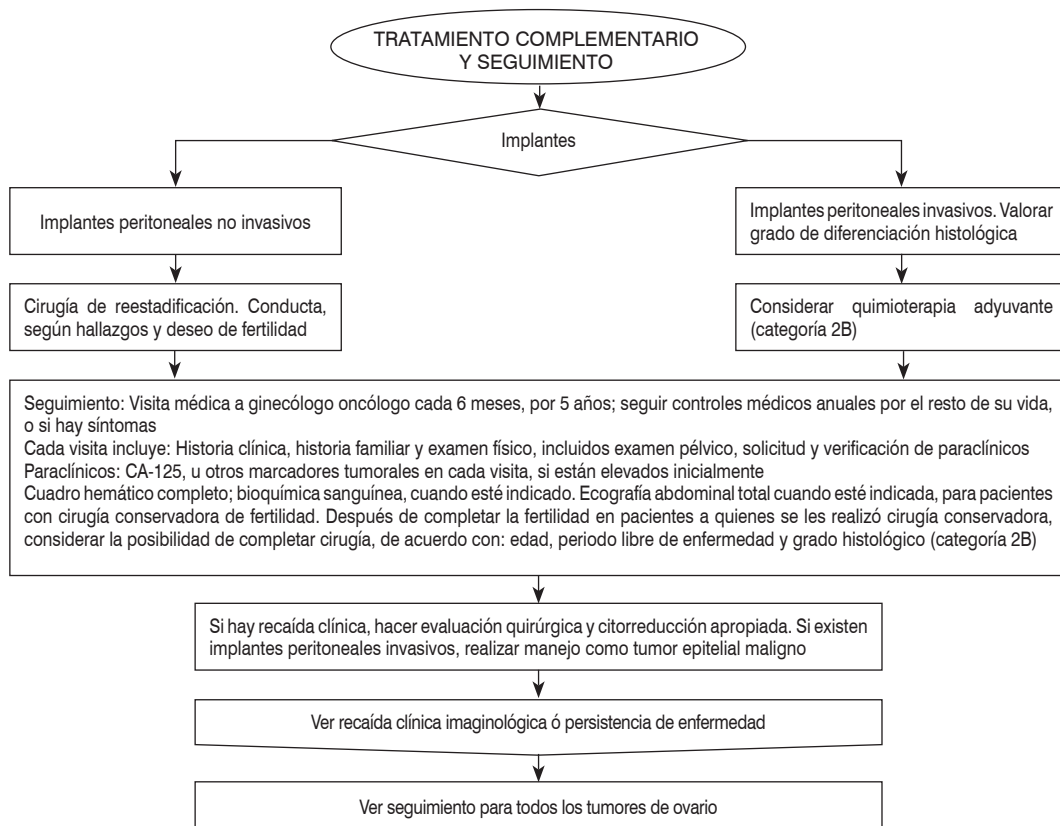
TRATAMIENTO COMPLEMENTARIO Y SEGUIMIENTO

Implantes

Implantes peritoneales no invasivos

Implantes peritoneales invasivos. Valorar grado de diferenciación histológica

Cirugía de reestadificación. Conducta, según hallazgos y deseo de fertilidad

Considerar quimioterapia adyuvante (categoría 2B)

Seguimiento: Visita médica a ginecólogo oncólogo cada 6 meses, por 5 años; seguir controles médicos anuales por el resto de su vida, o si hay síntomas
Cada visita incluye: Historia clínica, historia familiar y examen físico, incluidos examen pélvico, solicitud y verificación de paraclínicos
Paraclínicos: CA-125, u otros marcadores tumorales en cada visita, si están elevados inicialmente
Cuadro hemático completo; bioquímica sanguínea, cuando esté indicado. Ecografía abdominal total cuando esté indicada, para pacientes con cirugía conservadora de fertilidad. Después de completar la fertilidad en pacientes a quienes se les realizó cirugía conservadora, considerar la posibilidad de completar cirugía, de acuerdo con: edad, periodo libre de enfermedad y grado histológico (categoría 2B)

Si hay recaída clínica, hacer evaluación quirúrgica y citorreducción apropiada. Si existen implantes peritoneales invasivos, realizar manejo como tumor epitelial maligno

Ver recaída clínica imaginológica ó persistencia de enfermedad

Ver seguimiento para todos los tumores de ovario